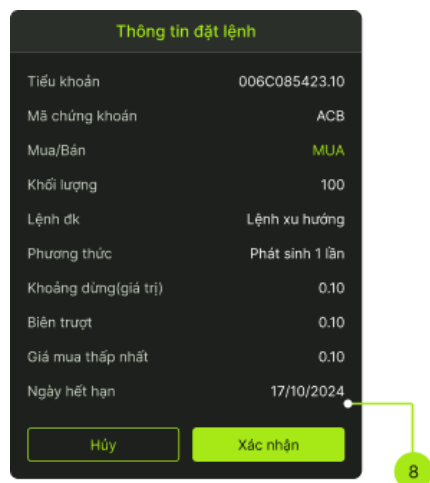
Thông tin đặt lệnh

| | |
|---|---|
| Tiểu khoản | 006C085423.10 |
| Mã chứng khoán | ACB |
| Mua/Bán | MUA |
| Khối lượng | 100 |
| Lệnh đk | Lệnh xu hướng |
| Phương thức | Phát sinh 1 lần |
| Khoảng dừng(giá trị) | 0.10 |
| Biên trượt | 0.10 |
| Giá mua thấp nhất | 0.10 |
| Ngày hết hạn | 17/10/2024 |

Hủy

Xác nhận

8